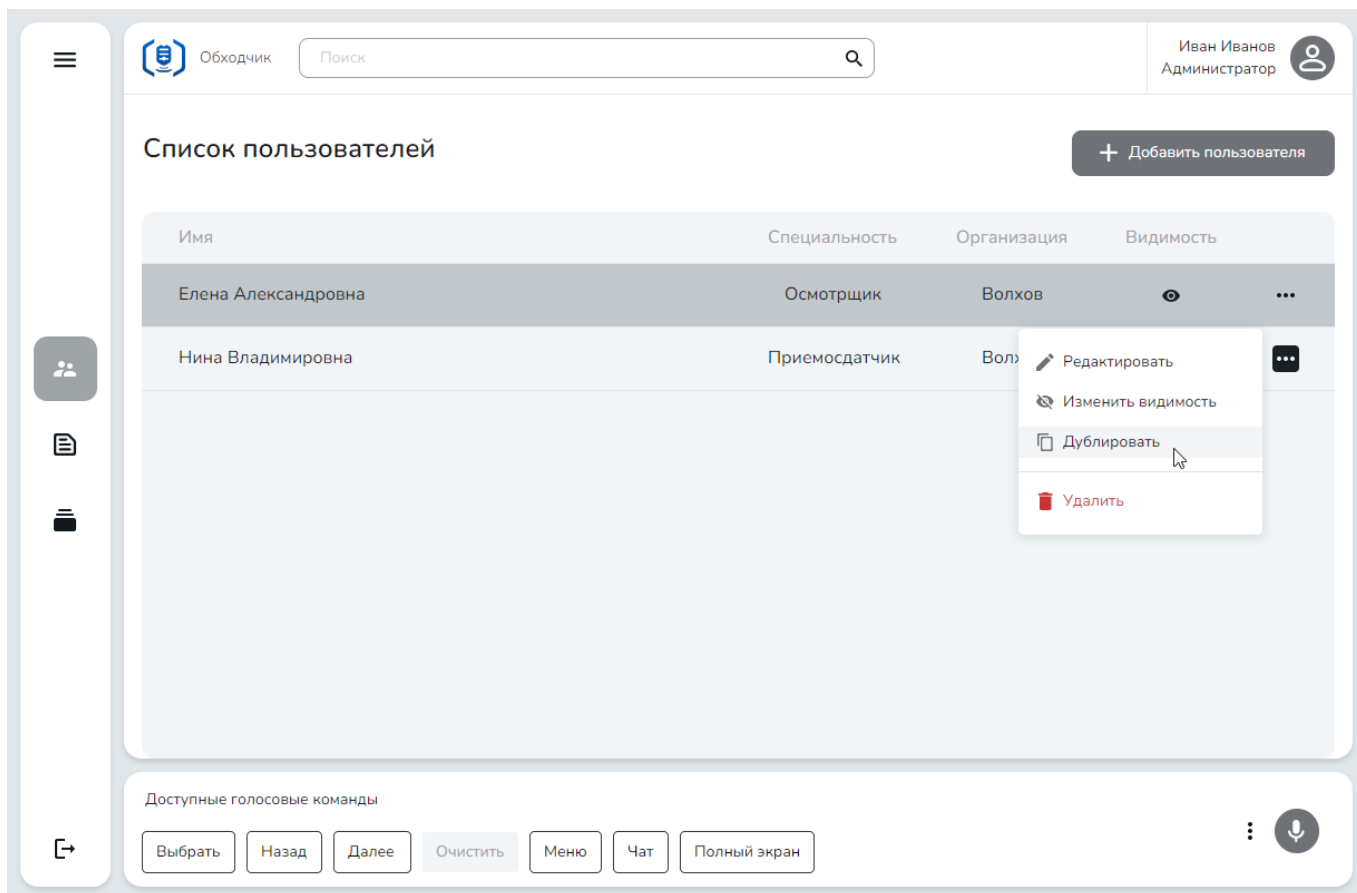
Обходчик

Поиск

Иван Иванов
Администратор

Список пользователей

+ Добавить пользователя

| Имя | Специальность | Организация | Видимость | |
|---|---|---|---|---|
| Елена Александровна | Осмотрщик | Волхов | | ••• |
| Нина Владимировна | Приемосдатчик | Волх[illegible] | | ••• |

Редактировать
Изменить видимость
Дублировать
Удалить

Доступные голосовые команды

Выбрать
Назад
Далее
Очистить
Меню
Чат
Полный экран